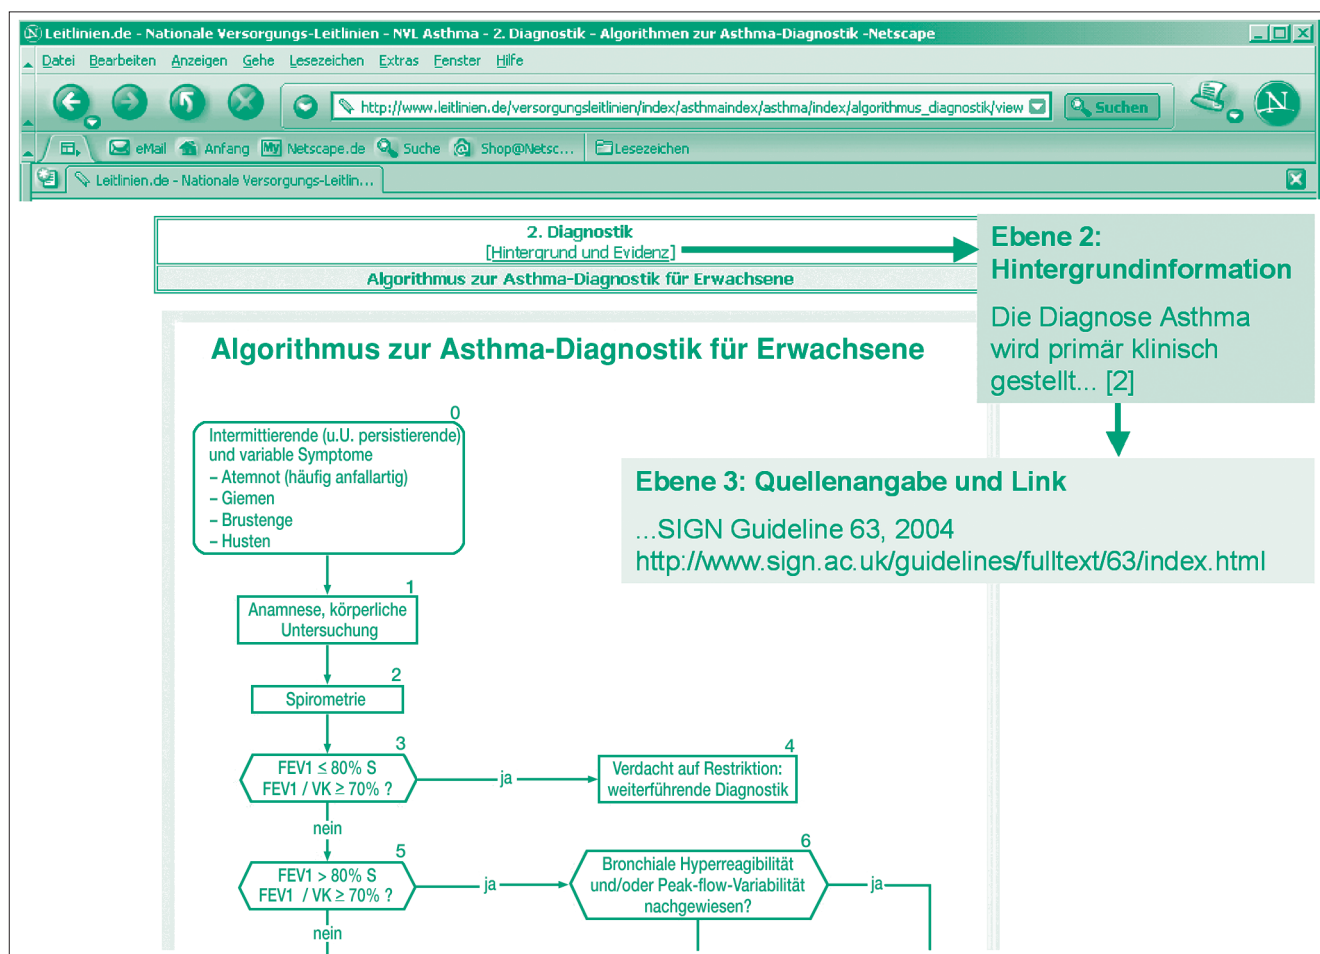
Leitlinien.de - Nationale Versorgungs-Leitlinien - NVL Asthma - 2. Diagnostik - Algorithmen zur Asthma-Diagnostik -Netscape

Datei Bearbeiten Anzeigen Gehe Lesezeichen Extras Fenster Hilfe

http://www.leitlinien.de/versorgungsleitlinien/index/asthmaindex/asthma/index/algorithmus_diagnostik/view

Suchen

eMail Anfang Netscape.de Suche Shop@Netsc... Lesezeichen

Leitlinien.de - Nationale Versorgungs-Leitlin...

2. Diagnostik
[Hintergrund und Evidenz]

Algorithmus zur Asthma-Diagnostik für Erwachsene

Ebene 2: Hintergrundinformation

Die Diagnose Asthma wird primär klinisch gestellt... [2]

Ebene 3: Quellenangabe und Link

...SIGN Guideline 63, 2004
http://www.sign.ac.uk/guidelines/fulltext/63/index.html

Algorithmus zur Asthma-Diagnostik für Erwachsene

0
Intermittierende (u.U. persistierende) und variable Symptome
– Atemnot (häufig anfallartig)
– Giemen
– Brustenge
– Husten

1
Anamnese, körperliche Untersuchung

2
Spirometrie

3
FEV1 ≤ 80% S
FEV1 / VK ≥ 70% ?

ja

4
Verdacht auf Restriktion: weiterführende Diagnostik

nein

5
FEV1 > 80% S
FEV1 / VK ≥ 70% ?

ja

6
Bronchiale Hyperreagibilität und/oder Peak-flow-Variabilität nachgewiesen?

ja

nein